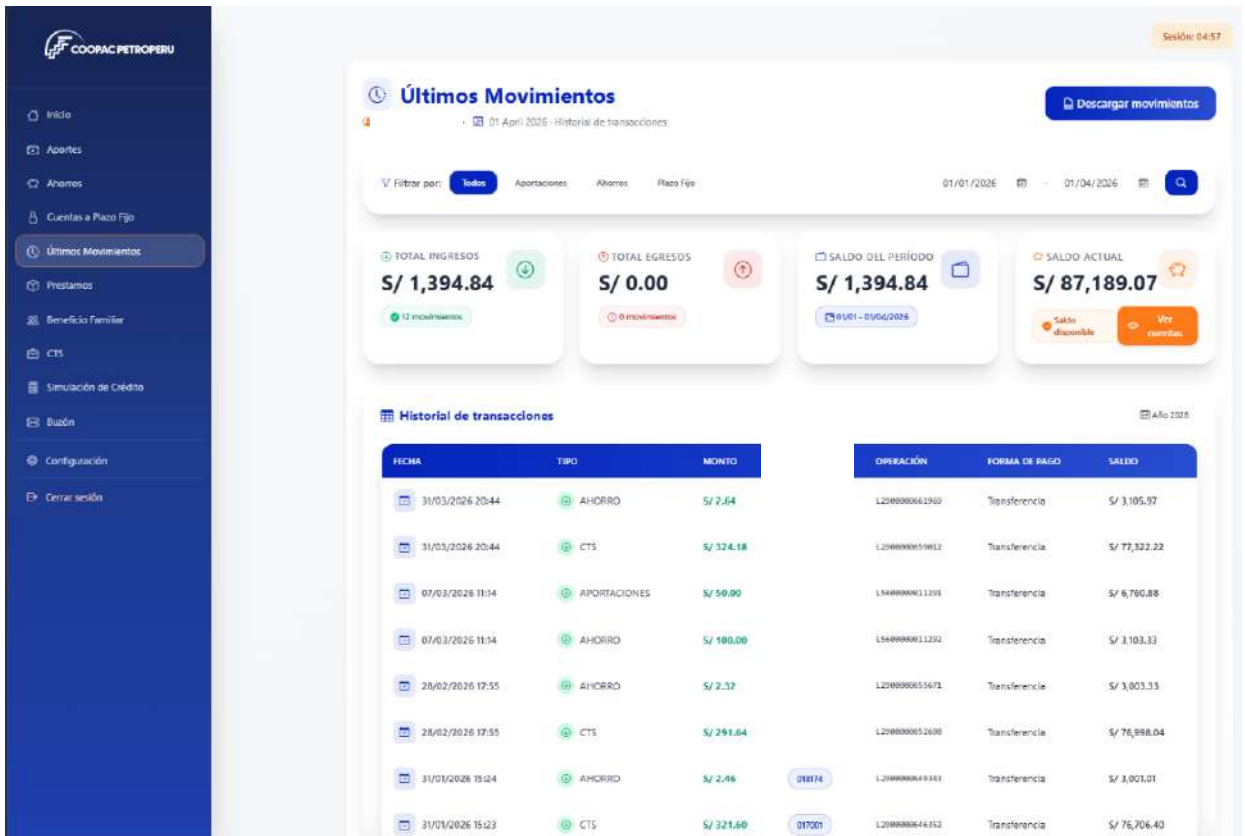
COOPAC PETROPERU

Inicio
Aportes
Ahorros
Cuentas a Plazo Fijo
Últimos Movimientos
Prestamos
Beneficio Familiar
CTS
Simulación de Crédito
Buzón
Configuración
Cerrar sesión

Sesión: 04:57

Últimos Movimientos
· 01 April 2026 · Historial de transacciones

Descargar movimientos

Filtrar por: Todos Aportaciones Ahorros Plazo Fijo 01/01/2026 - 01/04/2026

TOTAL INGRESOS
S/ 1,394.84
12 movimientos

TOTAL EGRESOS
S/ 0.00
0 movimientos

SALDO DEL PERÍODO
S/ 1,394.84
01/01 - 01/04/2026

SALDO ACTUAL
S/ 87,189.07
Saldo disponible
Ver cuentas

Historial de transacciones
Año 2026

| FECHA | TIPO | MONTO | | OPERACIÓN | FORMA DE PAGO | SALDO |
|---|---|---|---|---|---|---|
| 31/03/2026 20:44 | AHORRO | S/ 2.64 | | L2000000661960 | Transferencia | S/ 3,105.97 |
| 31/03/2026 20:44 | CTS | S/ 324.18 | | L2000000659012 | Transferencia | S/ 77,322.22 |
| 07/03/2026 11:14 | APORTACIONES | S/ 50.00 | | L5600000011291 | Transferencia | S/ 6,760.88 |
| 07/03/2026 11:14 | AHORRO | S/ 100.00 | | L5600000011292 | Transferencia | S/ 3,103.33 |
| 28/02/2026 17:55 | AHORRO | S/ 2.32 | | L2000000655671 | Transferencia | S/ 3,003.33 |
| 28/02/2026 17:55 | CTS | S/ 291.64 | | L2000000652600 | Transferencia | S/ 76,998.04 |
| 31/01/2026 15:24 | AHORRO | S/ 2.46 | 018174 | L2000000649341 | Transferencia | S/ 3,001.01 |
| 31/01/2026 15:23 | CTS | S/ 321.60 | 017001 | L2000000646352 | Transferencia | S/ 76,706.40 |